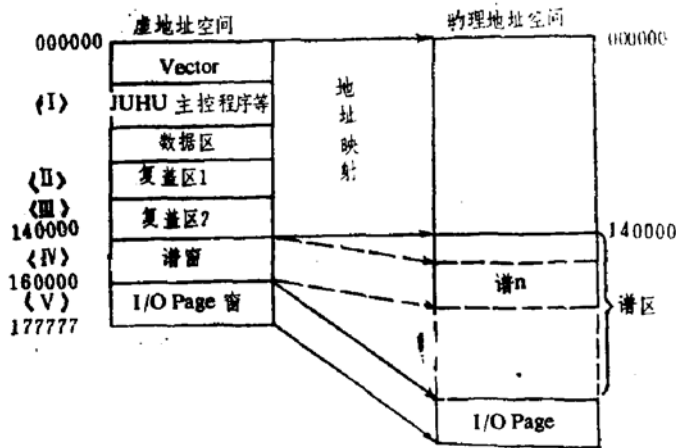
虚地址空间

物理地址空间

000000

000000

Vector

(I)

JUHU 主控程序等

数据区

(II)

复盖区1

(III)

复盖区2

140000

(IV)

谱窗

160000

(V)

I/O Page 窗

177777

地址映射

140000

谱n

谱区

I/O Page